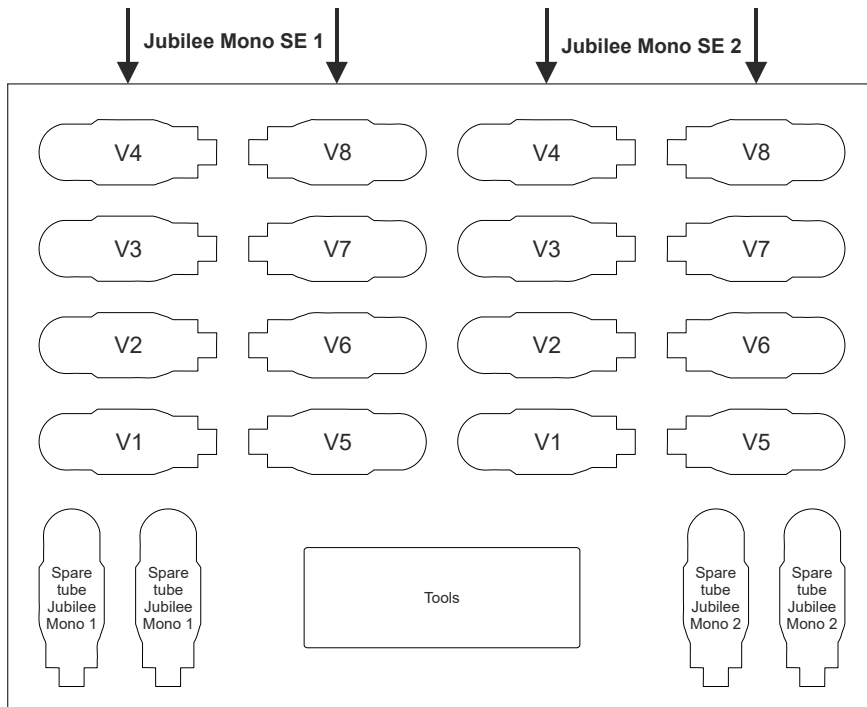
Jubilee Mono SE 1

Jubilee Mono SE 2

V4 V8 V4 V8

V3 V7 V3 V7

V2 V6 V2 V6

V1 V5 V1 V5

Spare tube Jubilee Mono 1

Spare tube Jubilee Mono 1

Tools

Spare tube Jubilee Mono 2

Spare tube Jubilee Mono 2